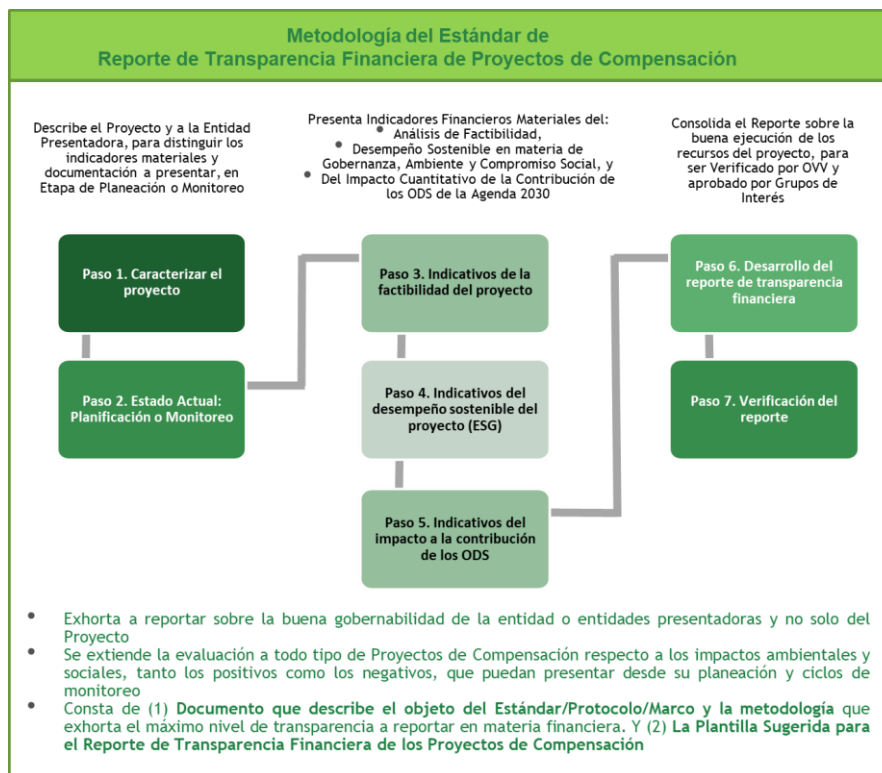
Metodología del Estándar de
Reporte de Transparencia Financiera de Proyectos de Compensación

Describe el Proyecto y a la Entidad Presentadora, para distinguir los indicadores materiales y documentación a presentar, en Etapa de Planeación o Monitoreo

Presenta Indicadores Financieros Materiales del:
• Análisis de Factibilidad,
• Desempeño Sostenible en materia de Gobernanza, Ambiente y Compromiso Social, y
• Del Impacto Cuantitativo de la Contribución de los ODS de la Agenda 2030

Consolida el Reporte sobre la buena ejecución de los recursos del proyecto, para ser Verificado por OVV y aprobado por Grupos de Interés

Paso 1. Caracterizar el proyecto

Paso 2. Estado Actual: Planificación o Monitoreo

Paso 3. Indicativos de la factibilidad del proyecto

Paso 4. Indicativos del desempeño sostenible del proyecto (ESG)

Paso 5. Indicativos del impacto a la contribución de los ODS

Paso 6. Desarrollo del reporte de transparencia financiera

Paso 7. Verificación del reporte

• Exhorta a reportar sobre la buena gobernabilidad de la entidad o entidades presentadoras y no solo del Proyecto
• Se extiende la evaluación a todo tipo de Proyectos de Compensación respecto a los impactos ambientales y sociales, tanto los positivos como los negativos, que puedan presentar desde su planeación y ciclos de monitoreo
• Consta de (1) Documento que describe el objeto del Estándar/Protocolo/Marco y la metodología que exhorta el máximo nivel de transparencia a reportar en materia financiera. Y (2) La Plantilla Sugerida para el Reporte de Transparencia Financiera de los Proyectos de Compensación